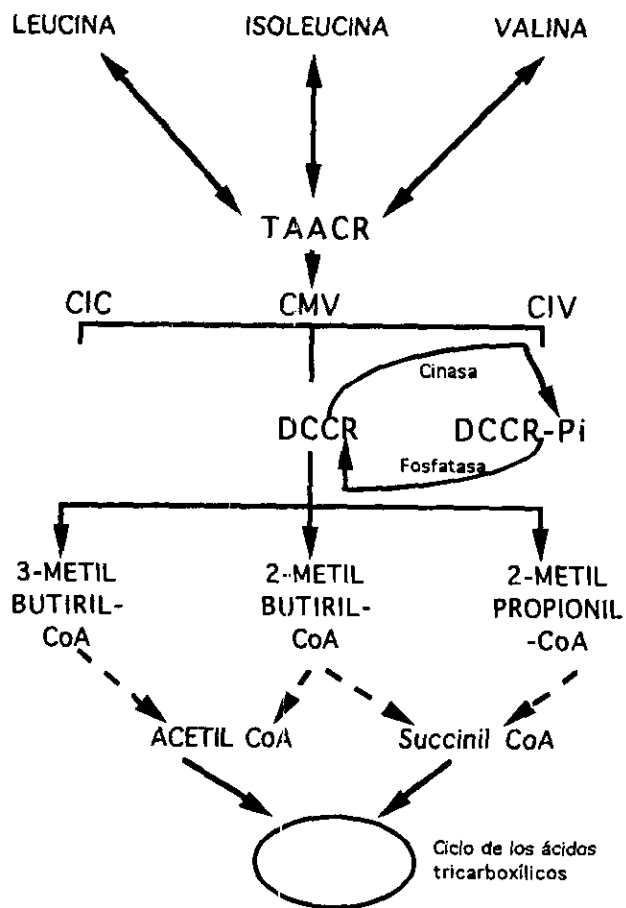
LEUCINA

ISOLEUCINA

VALINA

TAACR

CIC

CMV

CIV

Cinasa

DCCR

DCCR-Pi

Fosfatasa

3-METIL BUTIRIL-CoA

2-METIL BUTIRIL-CoA

2-METIL PROPIONIL-CoA

ACETIL CoA

Succinil CoA

Ciclo de los ácidos tricarboxílicos